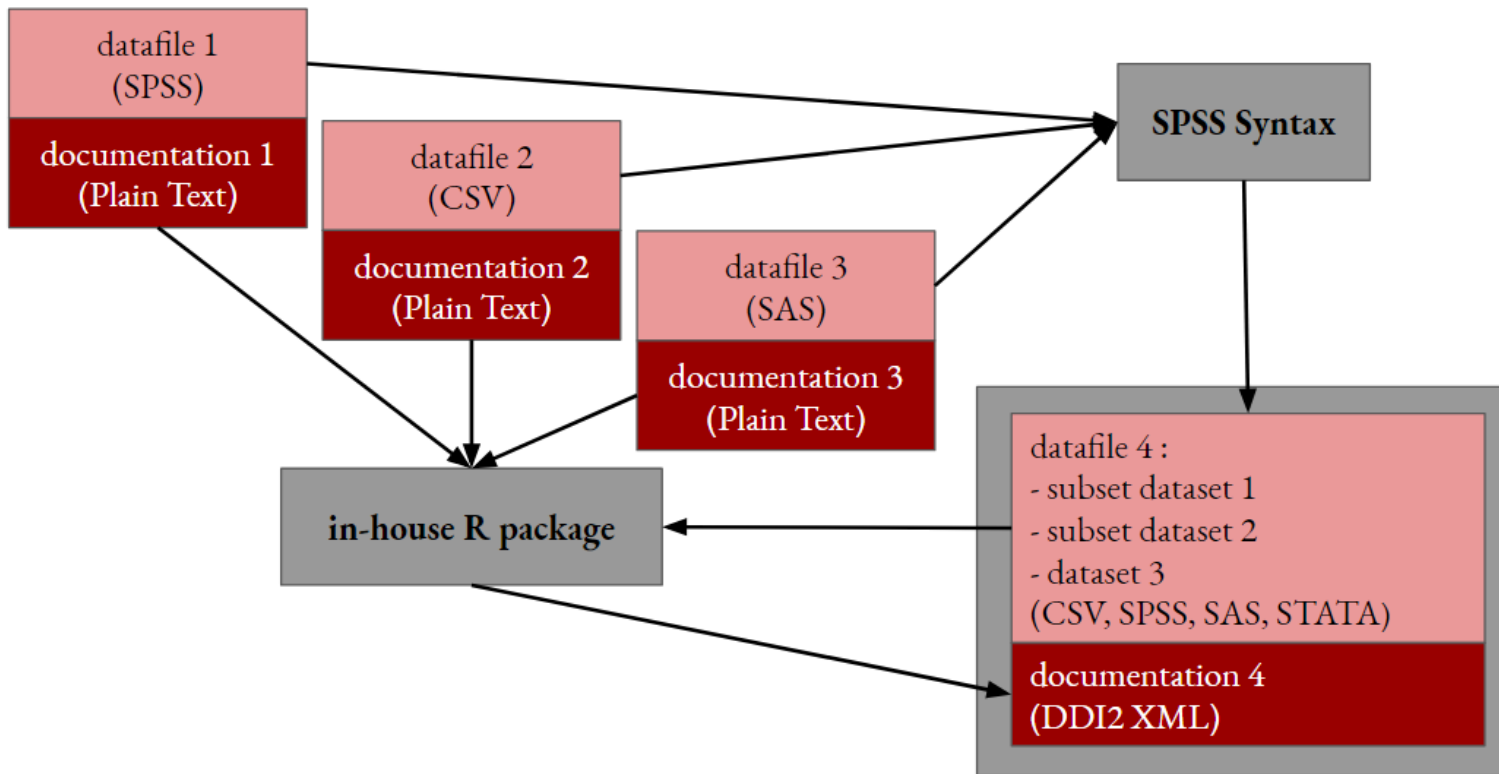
datafile 1
(SPSS)

documentation 1
(Plain Text)

datafile 2
(CSV)

documentation 2
(Plain Text)

datafile 3
(SAS)

documentation 3
(Plain Text)

SPSS Syntax

in-house R package

datafile 4 :
- subset dataset 1
- subset dataset 2
- dataset 3
(CSV, SPSS, SAS, STATA)

documentation 4
(DDI2 XML)